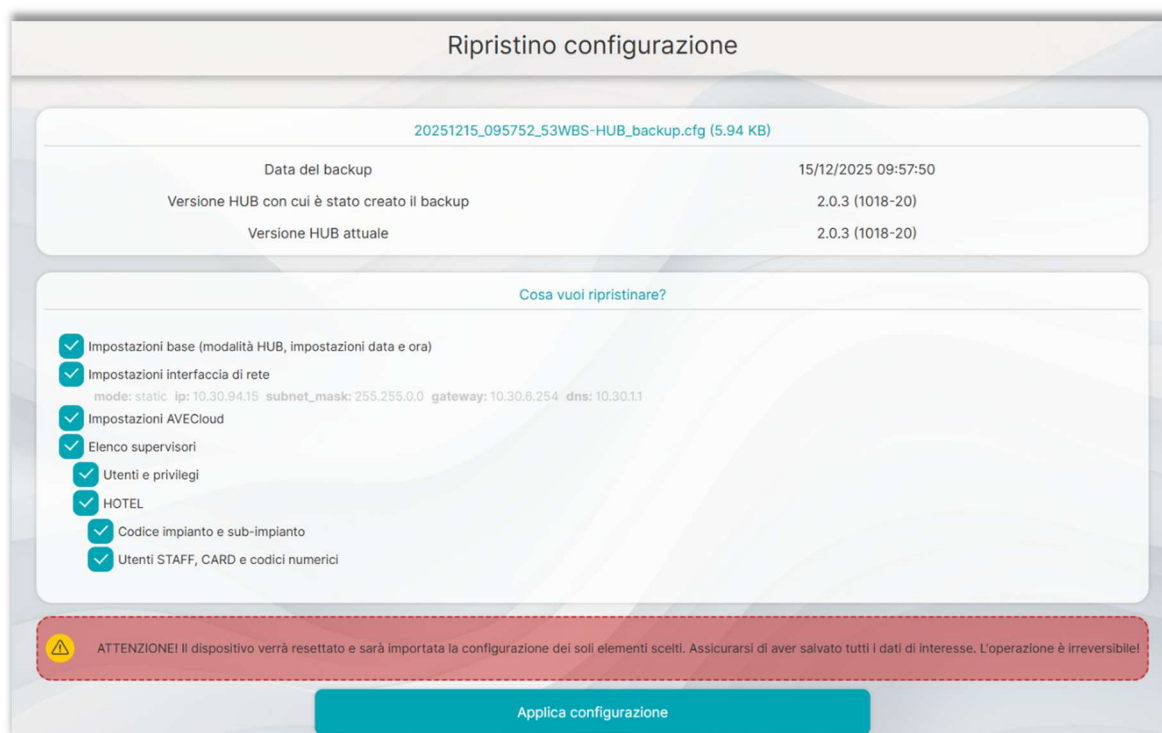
Ripristino configurazione

20251215_095752_53WBS-HUB_backup.cfg (5.94 KB)

| | |
|---|---|
| Data del backup | 15/12/2025 09:57:50 |
| Versione HUB con cui è stato creato il backup | 2.0.3 (1018-20) |
| Versione HUB attuale | 2.0.3 (1018-20) |

Cosa vuoi ripristinare?

Impostazioni base (modalità HUB, impostazioni data e ora)

Impostazioni interfaccia di rete

mode: static ip: 10.30.94.15 subnet_mask: 255.255.0.0 gateway: 10.30.6.254 dns: 10.30.1.1

Impostazioni AVECloud

Elenco supervisori

Utenti e privilegi

HOTEL

Codice impianto e sub-impianto

Utenti STAFF, CARD e codici numerici

ATTENZIONE! Il dispositivo verrà resettato e sarà importata la configurazione dei soli elementi scelti. Assicurarsi di aver salvato tutti i dati di interesse. L'operazione è irreversibile!

Applica configurazione